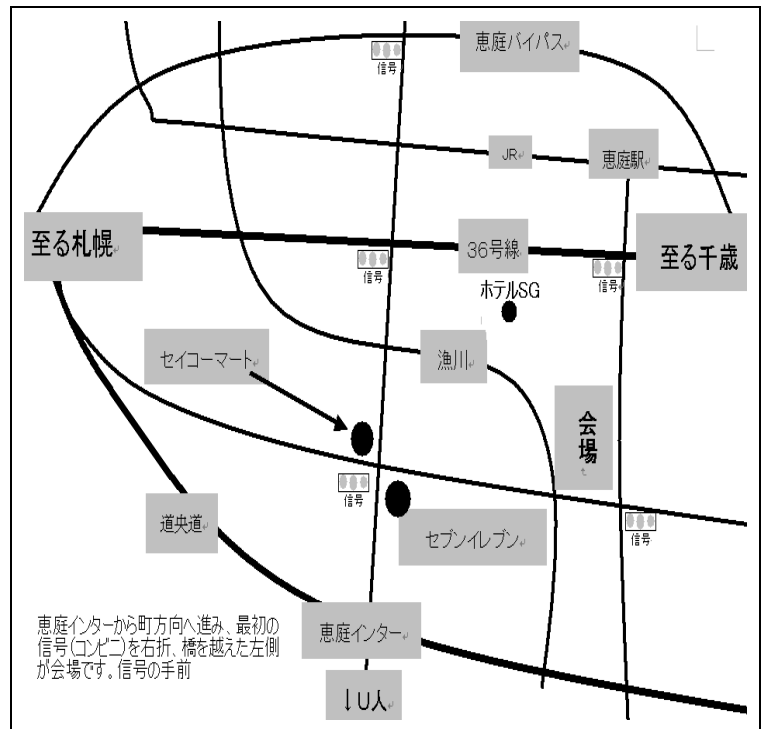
信号

恵庭バイパス

JR

恵庭駅

至る札幌

36号線

至る千歳

信号

信号

ホテルSG

セイコーマート

漁川

会場

信号

道央道

セブンイレブン

信号

恵庭インターから町方向へ進み、最初の信号(コンビニ)を右折、橋を越えた左側が会場です。信号の手前

恵庭インター

↓U人